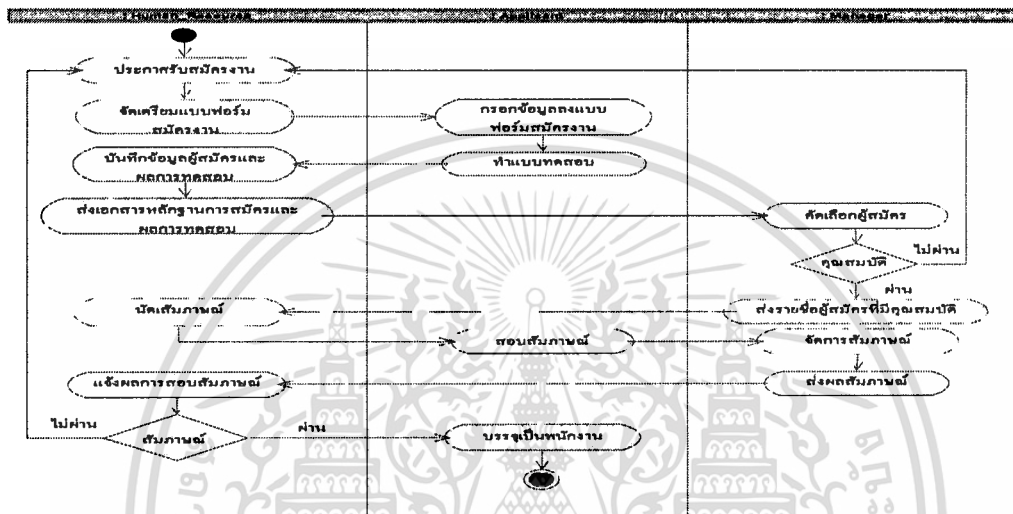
Human Resources

Applicant

Manager

ประกาศรับสมัครงาน

จัดเตรียมแบบฟอร์มสมัครงาน

กรอกข้อมูลลงแบบฟอร์มสมัครงาน

บันทึกข้อมูลผู้สมัครและผลการทดสอบ

ทำแบบทดสอบ

ส่งเอกสารหลักฐานการสมัครและผลการทดสอบ

คัดเลือกผู้สมัคร

ไม่ผ่าน

คุณสมบัติ

ผ่าน

นัดสัมภาษณ์

ส่งรายชื่อผู้สมัครที่มีคุณสมบัติ

สอบสัมภาษณ์

จัดการสัมภาษณ์

แจ้งผลการสอบสัมภาษณ์

ส่งผลสัมภาษณ์

ไม่ผ่าน

สัมภาษณ์

ผ่าน

บรรจุเป็นพนักงาน